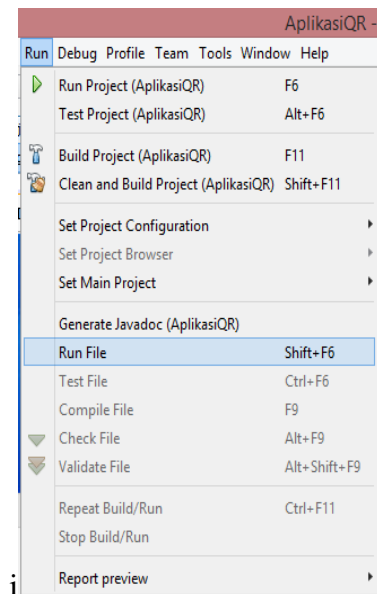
AplikasiQR -

Run Debug Profile Team Tools Window Help

Run Project (AplikasiQR) F6
Test Project (AplikasiQR) Alt+F6

Build Project (AplikasiQR) F11
Clean and Build Project (AplikasiQR) Shift+F11

Set Project Configuration
Set Project Browser
Set Main Project

Generate Javadoc (AplikasiQR)
Run File Shift+F6
Test File Ctrl+F6
Compile File F9
Check File Alt+F9
Validate File Alt+Shift+F9

Repeat Build/Run Ctrl+F11
Stop Build/Run

Report preview